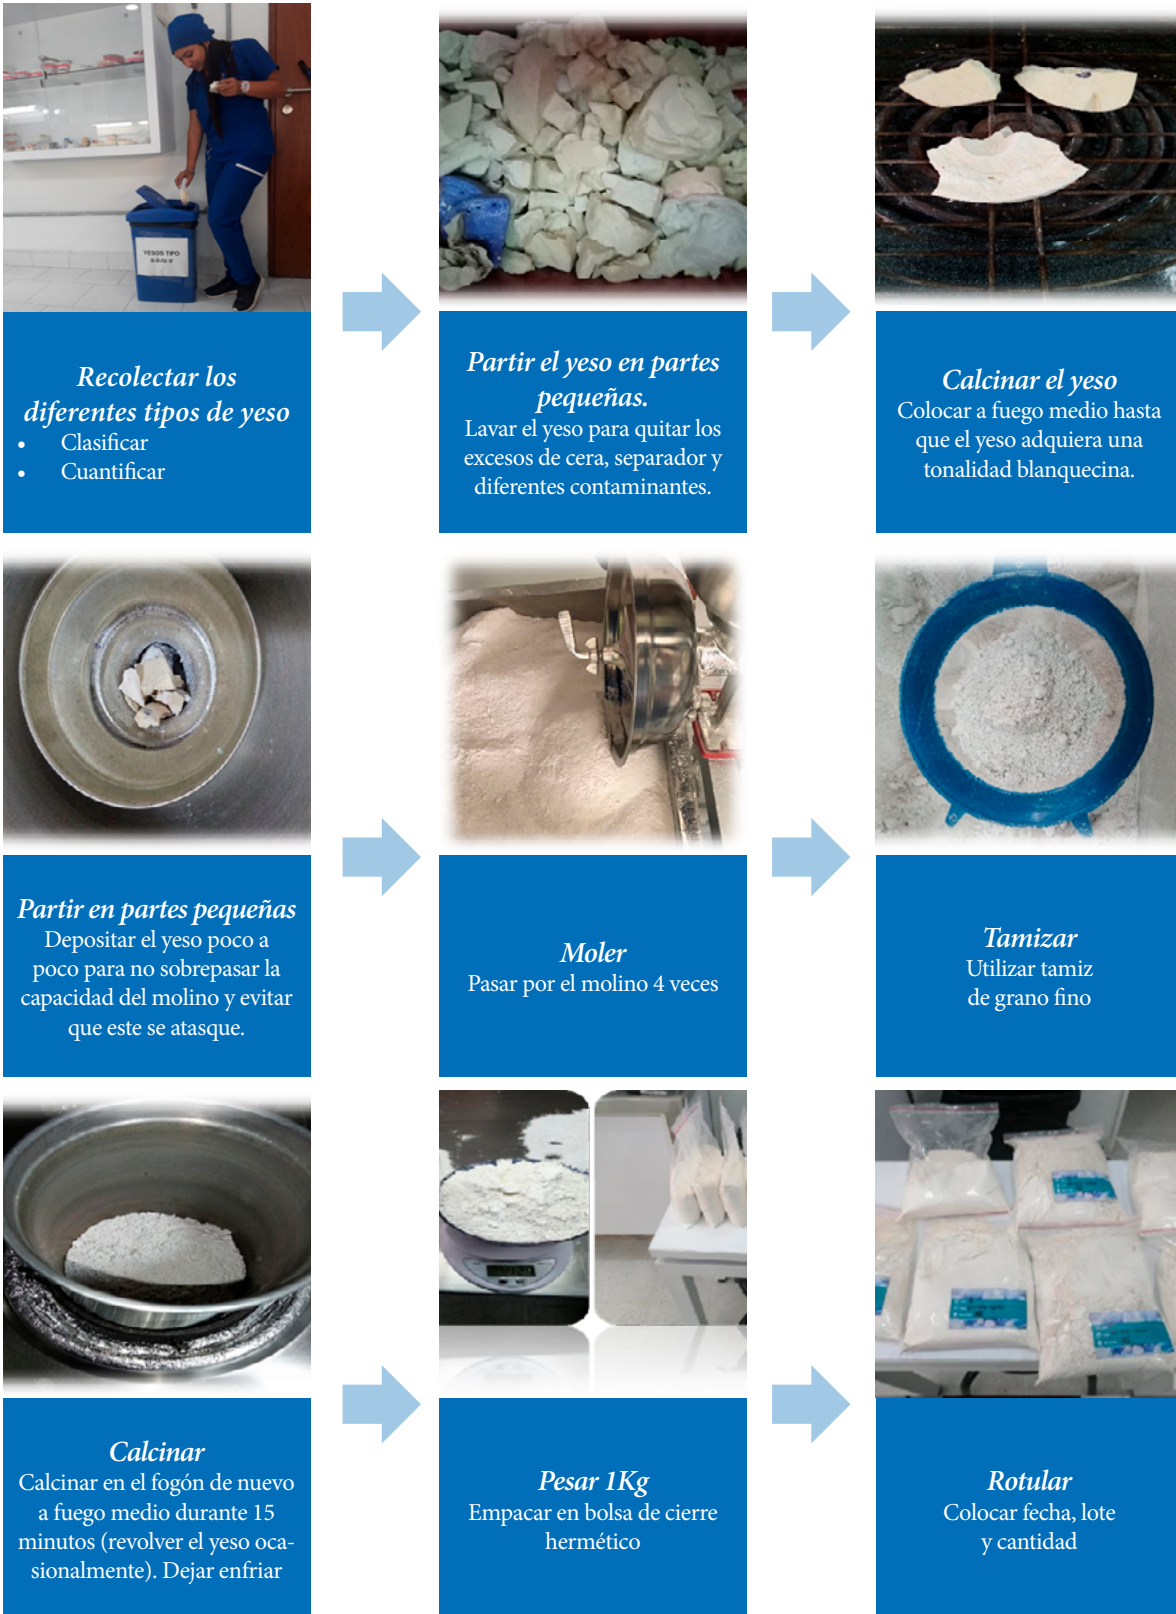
YESOS TIPO

Recolectar los diferentes tipos de yeso
• Clasificar
• Cuantificar

Partir el yeso en partes pequeñas.
Lavar el yeso para quitar los excesos de cera, separador y diferentes contaminantes.

Calcinar el yeso
Colocar a fuego medio hasta que el yeso adquiera una tonalidad blanquecina.

Partir en partes pequeñas
Depositar el yeso poco a poco para no sobrepasar la capacidad del molino y evitar que este se atasque.

Moler
Pasar por el molino 4 veces

Tamizar
Utilizar tamiz de grano fino

Calcinar
Calcinar en el fogón de nuevo a fuego medio durante 15 minutos (revolver el yeso ocasionalmente). Dejar enfriar

Pesar 1Kg
Empacar en bolsa de cierre hermético

Rotular
Colocar fecha, lote y cantidad